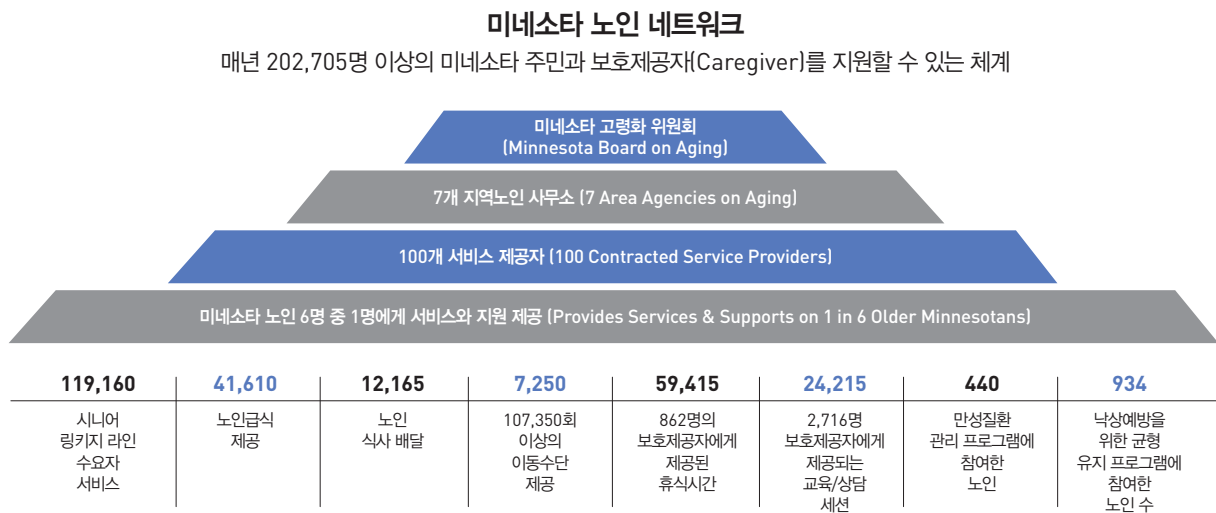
미네소타 노인 네트워크

매년 202,705명 이상의 미네소타 주민과 보호제공자(Caregiver)를 지원할 수 있는 체계

미네소타 고령화 위원회
(Minnesota Board on Aging)

7개 지역노인 사무소 (7 Area Agencies on Aging)

100개 서비스 제공자 (100 Contracted Service Providers)

미네소타 노인 6명 중 1명에게 서비스와 지원 제공 (Provides Services & Supports on 1 in 6 Older Minnesotans)

| 119,160 | 41,610 | 12,165 | 7,250 | 59,415 | 24,215 | 440 | 934 |
|---|---|---|---|---|---|---|---|
| 시니어 링키지 라인 수요자 서비스 | 노인급식 제공 | 노인 식사 배달 | 107,350회 이상의 이동수단 제공 | 862명의 보호제공자에게 제공된 휴식시간 | 2,716명 보호제공자에게 제공되는 교육/상담 세션 | 만성질환 관리 프로그램에 참여한 노인 | 낙상예방을 위한 균형 유지 프로그램에 참여한 노인 수 |